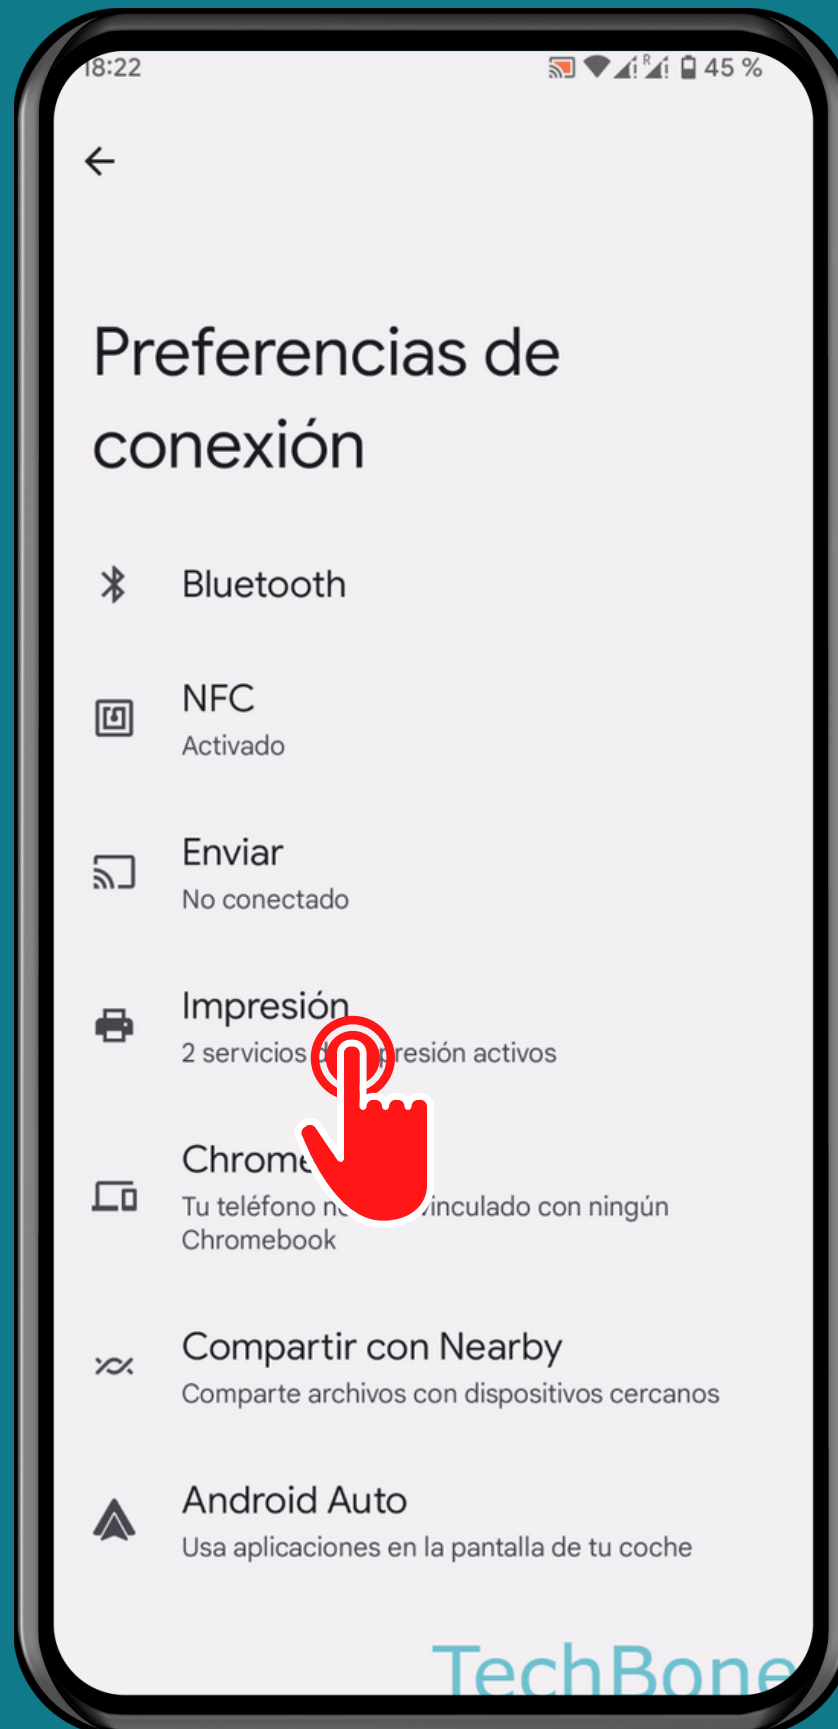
18:22 45 %

Preferencias de conexión

Bluetooth

NFC
Activado

Enviar
No conectado

Impresión
2 servicios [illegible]presión activos

Chrome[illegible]
Tu teléfono n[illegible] vinculado con ningún Chromebook

Compartir con Nearby
Comparte archivos con dispositivos cercanos

Android Auto
Usa aplicaciones en la pantalla de tu coche

TechBone